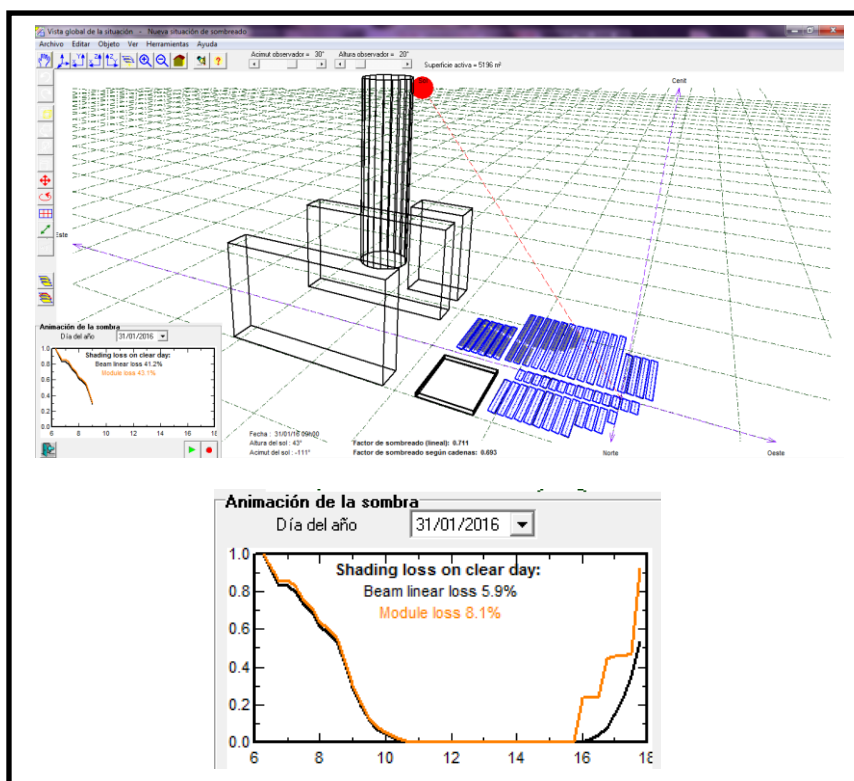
Vista global de la situación - Nueva situación de sombreado

Archivo Editar Objeto Ver Herramientas Ayuda

Acimut observador = 30° Altura observador = 20°

Superficie activa = 5196 m²

Cenit

Este

Animación de la sombra

Día del año 31/01/2016

Shading loss on clear day:
Beam linear loss 41.2%
Module loss 43.1%

1.0
0.8
0.6
0.4
0.2
0.0
6 8 10 12 14 16 18

Fecha : 31/01/16 09h00
Altura del sol : 43°
Acimut del sol : -111°

Factor de sombreado (lineal): 0.711
Factor de sombreado según cadenas: 0.693

Norte

Oeste

Animación de la sombra

Día del año 31/01/2016

Shading loss on clear day:
Beam linear loss 5.9%
Module loss 8.1%

1.0
0.8
0.6
0.4
0.2
0.0
6 8 10 12 14 16 18